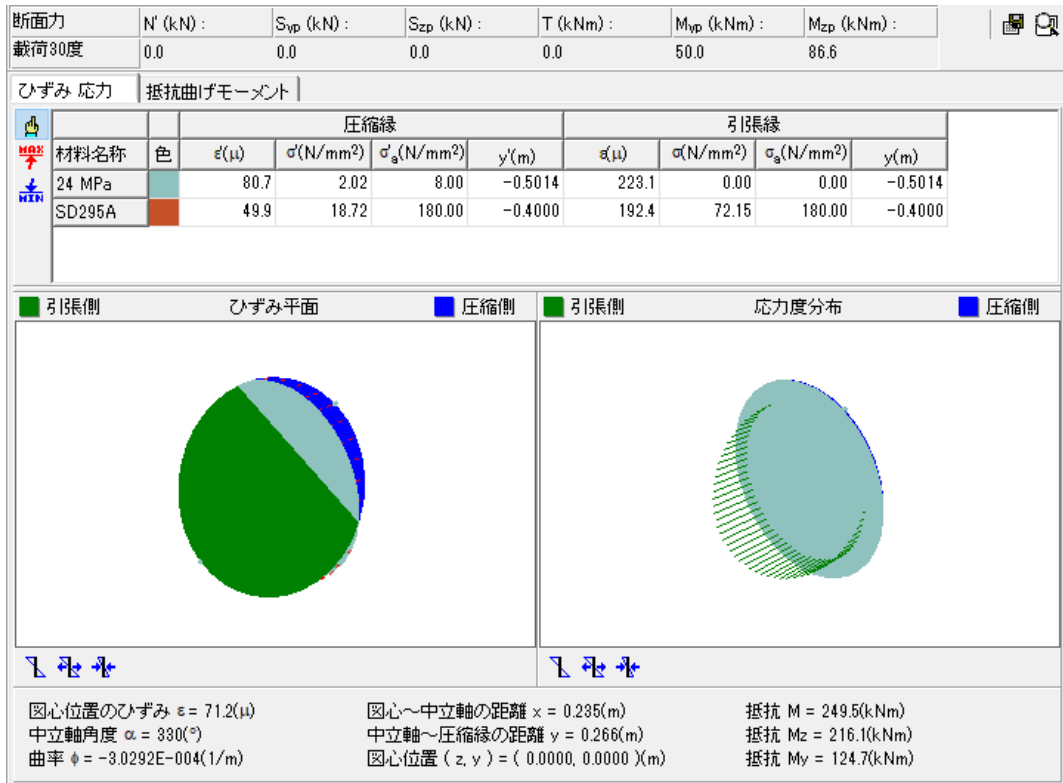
| 断面力 | N' (kN) : | $S_{yp}$ (kN) : | $S_{zp}$ (kN) : | T (kNm) : | $M_{yp}$ (kNm) : | $M_{zp}$ (kNm) : |
|---|---|---|---|---|---|---|
| 載荷30度 | 0.0 | 0.0 | 0.0 | 0.0 | 50.0 | 86.6 |

ひずみ 応力 | 抵抗曲げモーメント

MAX
MIN

| | | 圧縮縁 | | | | 引張縁 | | | |
|---|---|---|---|---|---|---|---|---|---|
| 材料名称 | 色 | ε'(μ) | σ'(N/mm²) | σ'$_a$(N/mm²) | y'(m) | ε(μ) | σ(N/mm²) | σ$_a$(N/mm²) | y(m) |
| 24 MPa | | 80.7 | 2.02 | 8.00 | -0.5014 | 223.1 | 0.00 | 0.00 | -0.5014 |
| SD295A | | 49.9 | 18.72 | 180.00 | -0.4000 | 192.4 | 72.15 | 180.00 | -0.4000 |

引張側 ひずみ平面 圧縮側

引張側 応力度分布 圧縮側

図心位置のひずみ ε = 71.2(μ)
中立軸角度 α = 330(°)
曲率 φ = -3.0292E-004(1/m)

図心～中立軸の距離 x = 0.235(m)
中立軸～圧縮縁の距離 y = 0.266(m)
図心位置 ( z, y ) = ( 0.0000, 0.0000 )(m)

抵抗 M = 249.5(kNm)
抵抗 Mz = 216.1(kNm)
抵抗 My = 124.7(kNm)